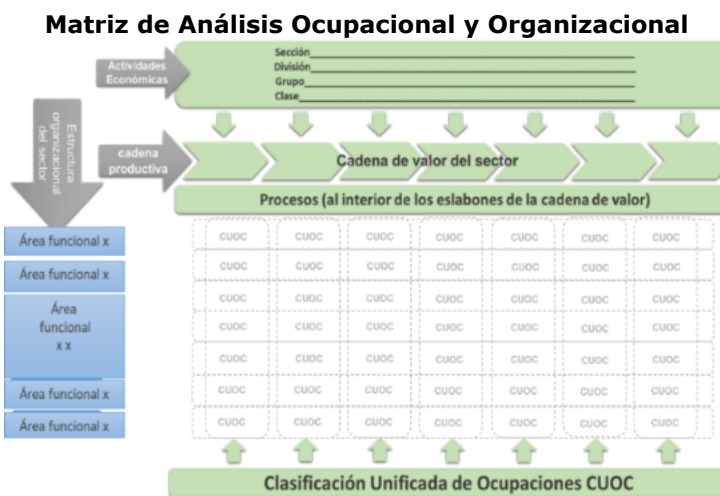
Matriz de Análisis Ocupacional y Organizacional

Actividades Económicas

Sección
División
Grupo
Clase

Estructura organizacional del sector

cadena productiva

Cadena de valor del sector

Procesos (al interior de los eslabones de la cadena de valor)

Área funcional x

Área funcional x

Área funcional x x

Área funcional x

Área funcional x

| CUOC | CUOC | CUOC | CUOC | CUOC | CUOC | CUOC |
|---|---|---|---|---|---|---|
| CUOC | CUOC | CUOC | CUOC | CUOC | CUOC | CUOC |
| CUOC | CUOC | CUOC | CUOC | CUOC | CUOC | CUOC |
| CUOC | CUOC | CUOC | CUOC | CUOC | CUOC | CUOC |
| CUOC | CUOC | CUOC | CUOC | CUOC | CUOC | CUOC |
| CUOC | CUOC | CUOC | CUOC | CUOC | CUOC | CUOC |
| CUOC | CUOC | CUOC | CUOC | CUOC | CUOC | CUOC |

Clasificación Unificada de Ocupaciones CUOC